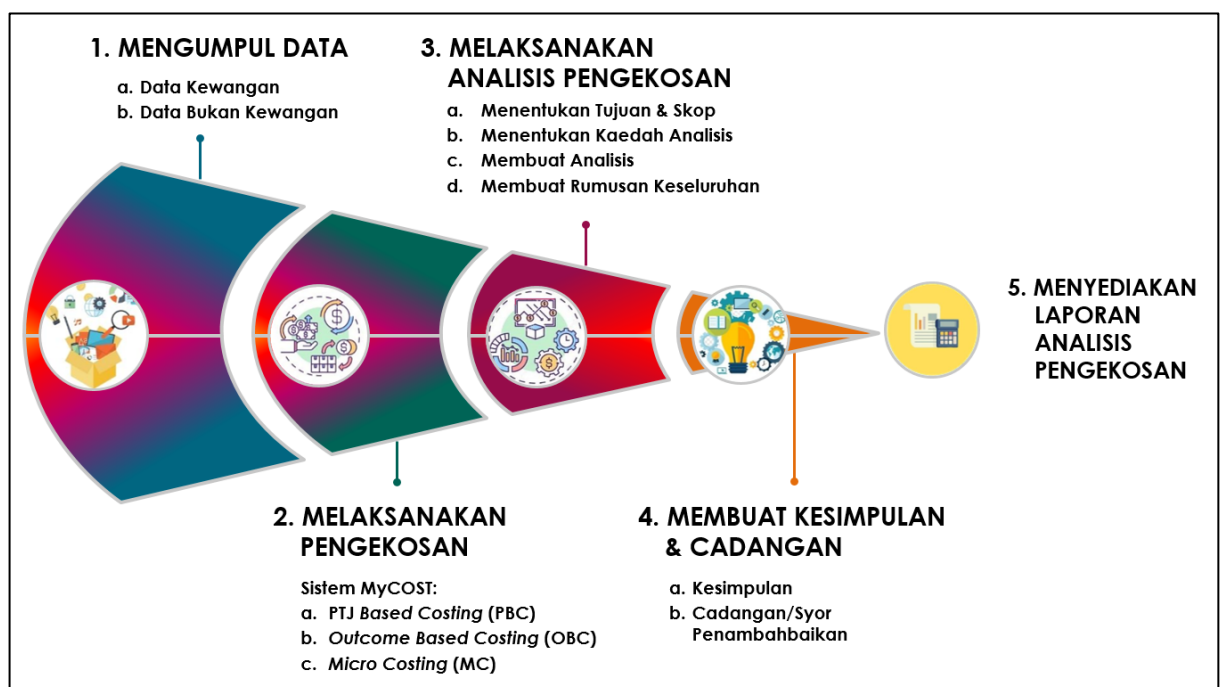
1. MENGUMPUL DATA

a. Data Kewangan
b. Data Bukan Kewangan

3. MELAKSANAKAN ANALISIS PENGEKOSAN

a. Menentukan Tujuan & Skop
b. Menentukan Kaedah Analisis
c. Membuat Analisis
d. Membuat Rumusan Keseluruhan

5. MENYEDIAKAN LAPORAN ANALISIS PENGEKOSAN

2. MELAKSANAKAN PENGEKOSAN

Sistem MyCOST:
a. PTJ Based Costing (PBC)
b. Outcome Based Costing (OBC)
c. Micro Costing (MC)

4. MEMBUAT KESIMPULAN & CADANGAN

a. Kesimpulan
b. Cadangan/Syor Penambahbaikan